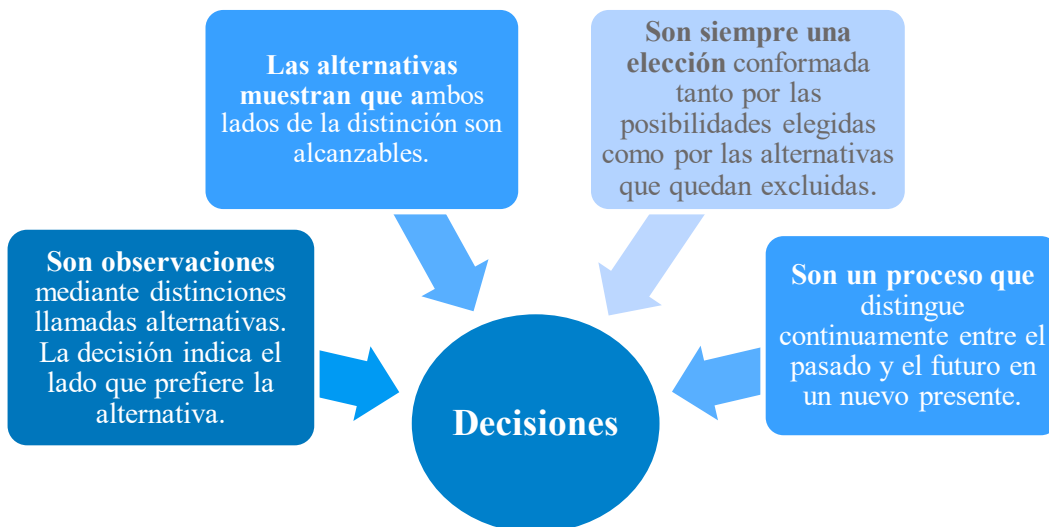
Son observaciones mediante distinciones llamadas alternativas. La decisión indica el lado que prefiere la alternativa.

Las alternativas muestran que ambos lados de la distinción son alcanzables.

Son siempre una elección conformada tanto por las posibilidades elegidas como por las alternativas que quedan excluidas.

Son un proceso que distingue continuamente entre el pasado y el futuro en un nuevo presente.

Decisiones